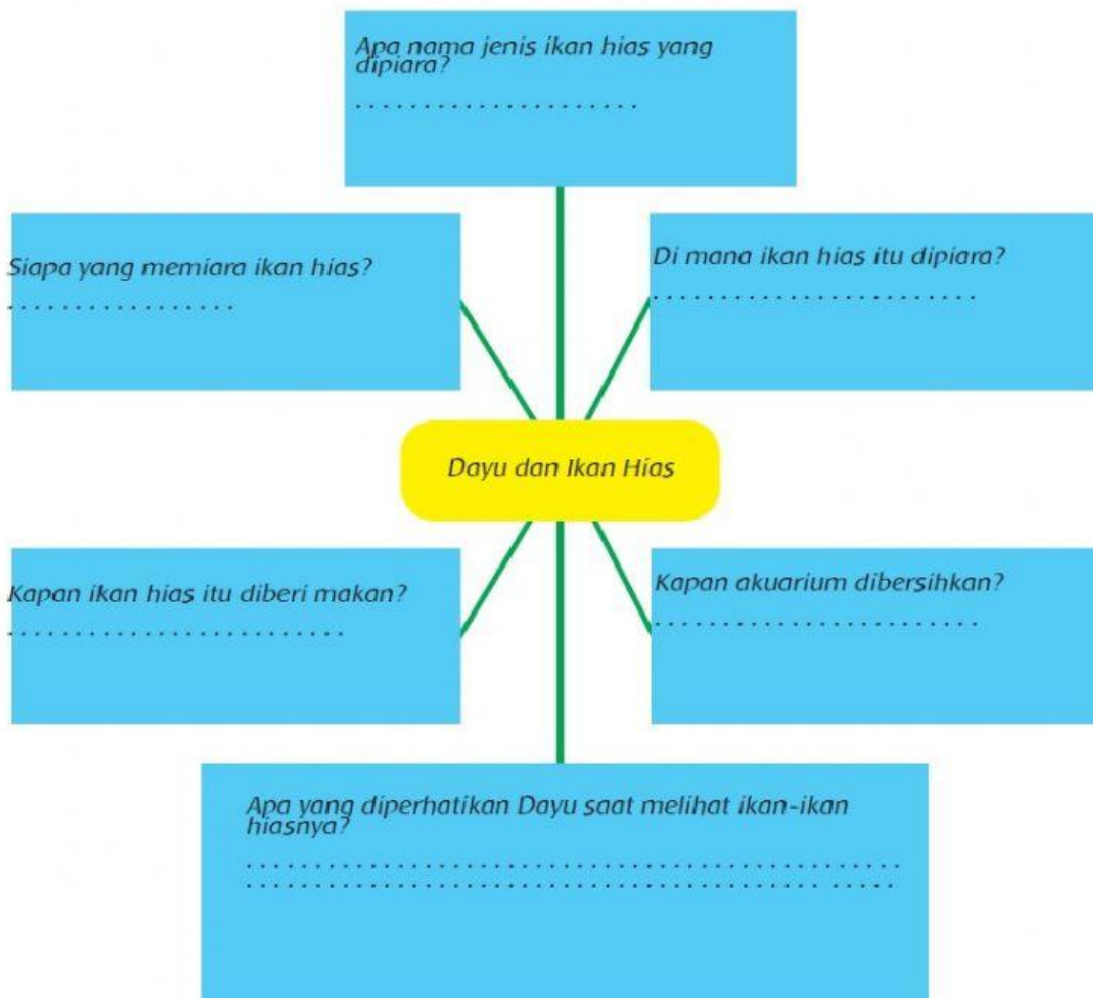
Apa nama jenis ikan hias yang dipiara?
....................

Siapa yang memiara ikan hias?
................

Di mana ikan hias itu dipiara?
........................

Dayu dan Ikan Hias

Kapan ikan hias itu diberi makan?
........................

Kapan akuarium dibersihkan?
........................

Apa yang diperhatikan Dayu saat melihat ikan-ikan hiasnya?
................................................
................................................